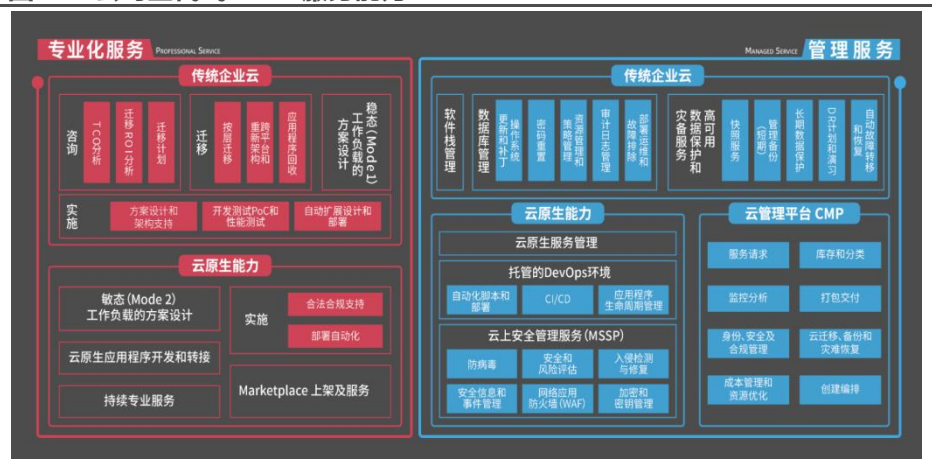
专业化服务 PROFESSIONAL SERVICE

传统企业云

咨询

TCO分析

迁移ROI分析

迁移计划

迁移

按层迁移

重新平台架构

应用程序回收

稳态(Mode 1)工作负载的方案设计

实施

方案设计和架构支持

开发测试PoC和性能测试

自动扩展设计和部署

云原生能力

敏态(Mode 2)工作负载的方案设计

实施

合法合规支持

部署自动化

云原生应用程序开发和转接

持续专业服务

Marketplace 上架及服务

MANAGED SERVICE 管理服务

传统企业云

软件栈管理

数据库管理

操作系统更新和补丁

密码重置

资源管理和策略管理

审计日志管理

故障排除和部署资源

高可用灾备服务

数据保护和

快照服务

管理备份(短期)

长期数据保护

DR计划和演习

自动故障转移和恢复

云原生能力

云原生服务管理

托管的DevOps环境

自动化脚本和部署

CI/CD

应用程序生命周期管理

云上安全管理服务(MSSP)

防病毒

安全和风险评估

入侵检测与修复

安全信息和事件管理

网络应用防火墙(WAF)

加密和密钥管理

云管理平台 CMP

服务请求

库存和分类

监控分析

打包交付

身份、安全及合规管理

云迁移、备份和灾难恢复

成本管理和资源优化

创建编排